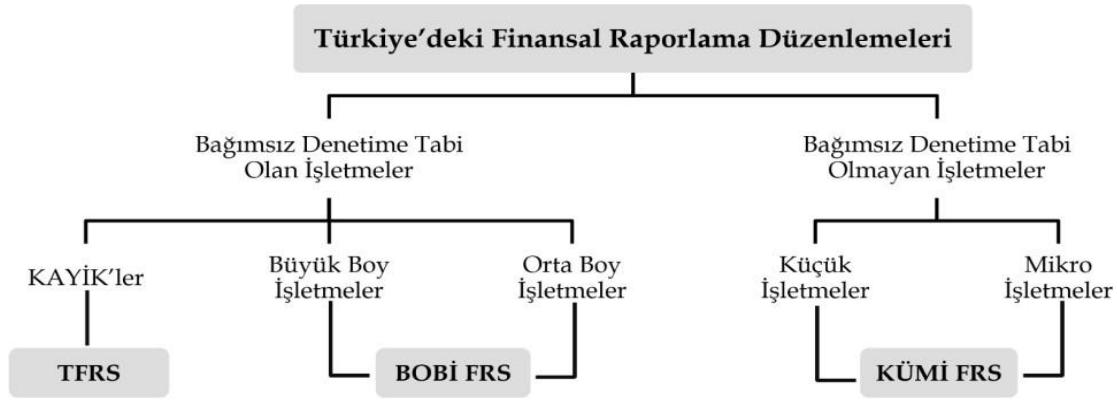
Türkiye'deki Finansal Raporlama Düzenlemeleri

Bağımsız Denetime Tabi Olan İşletmeler

Bağımsız Denetime Tabi Olmayan İşletmeler

KAYİK'ler

Büyük Boy İşletmeler

Orta Boy İşletmeler

Küçük İşletmeler

Mikro İşletmeler

TFRS

BOBİ FRS

KÜMİ FRS